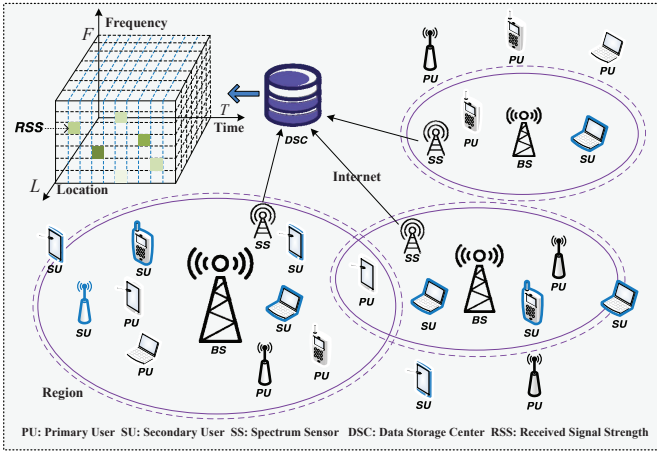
Frequency
$F$
$T$
Time
RSS
$L$
Location
DSC
PU
PU
PU
SS
PU
BS
SU
Internet
SS
SS
SU
SU
SU
SU
PU
PU
SU
BS
PU
SU
SU
SU
PU
SU
BS
PU
PU
Region
SU
PU
PU: Primary User SU: Secondary User SS: Spectrum Sensor DSC: Data Storage Center RSS: Received Signal Strength